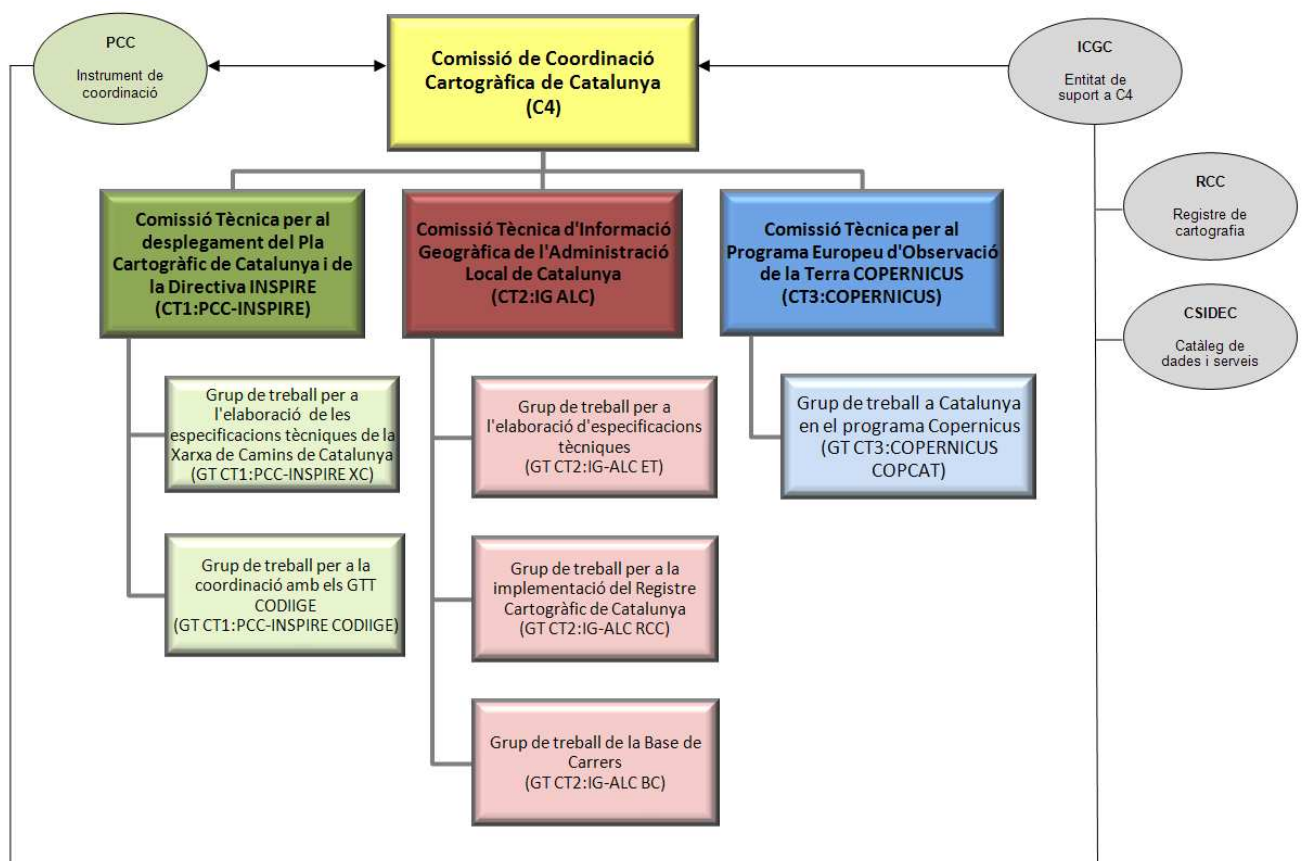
PCC

Instrument de coordinació

Comissió de Coordinació Cartogràfica de Catalunya (C4)

ICGC

Entitat de suport a C4

RCC

Registre de cartografia

CSIDEC

Catàleg de dades i serveis

Comissió Tècnica per al desplegament del Pla Cartogràfic de Catalunya i de la Directiva INSPIRE (CT1:PCC-INSPIRE)

Comissió Tècnica d'Informació Geogràfica de l'Administració Local de Catalunya (CT2:IG ALC)

Comissió Tècnica per al Programa Europeu d'Observació de la Terra COPERNICUS (CT3:COPERNICUS)

Grup de treball per a l'elaboració de les especificacions tècniques de la Xarxa de Camins de Catalunya (GT CT1:PCC-INSPIRE XC)

Grup de treball per a la coordinació amb els GTT CODIIGE (GT CT1:PCC-INSPIRE CODIIGE)

Grup de treball per a l'elaboració d'especificacions tècniques (GT CT2:IG-ALC ET)

Grup de treball per a la implementació del Registre Cartogràfic de Catalunya (GT CT2:IG-ALC RCC)

Grup de treball de la Base de Carrers (GT CT2:IG-ALC BC)

Grup de treball a Catalunya en el programa Copernicus (GT CT3:COPERNICUS COPCAT)